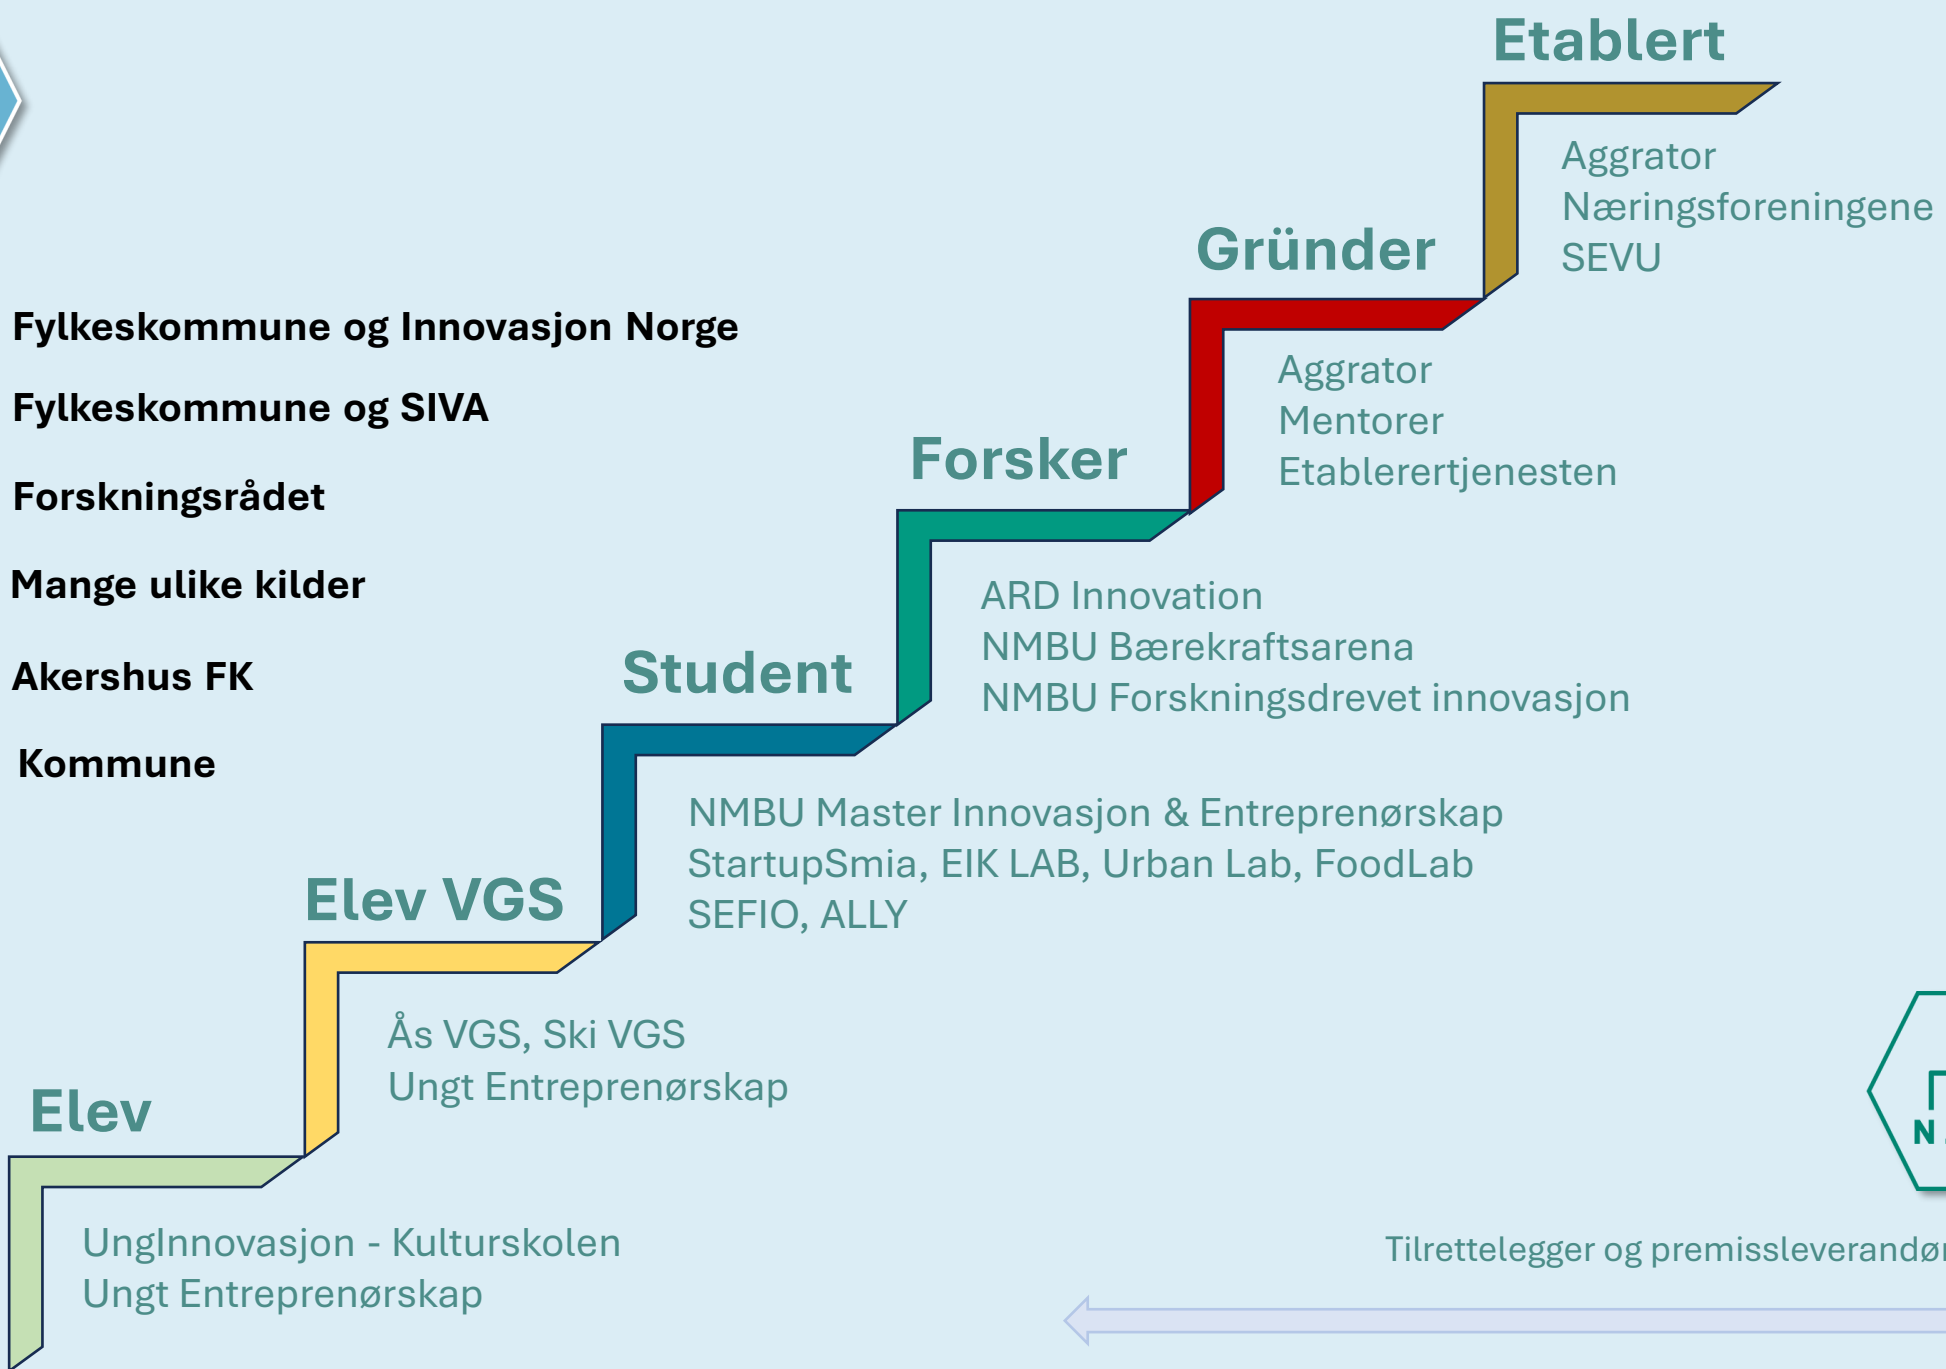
Etablert

Aggrator
Næringsforeningene
SEVU

Gründer

Fylkeskommune og Innovasjon Norge

Fylkeskommune og SIVA

Aggrator
Mentorer
Etablerertjenesten

Forsker

Forskningsrådet

ARD Innovation
NMBU Bærekraftsarena
NMBU Forskningsdrevet innovasjon

Mange ulike kilder

Student

Akershus FK

Kommune

NMBU Master Innovasjon & Entreprenørskap
StartupSmia, EIK LAB, Urban Lab, FoodLab
SEFIO, ALLY

Elev VGS

Ås VGS, Ski VGS
Ungt Entreprenørskap

Elev

UngInnovasjon - Kulturskolen
Ungt Entreprenørskap

N

Tilrettelegger og premissleverandø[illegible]